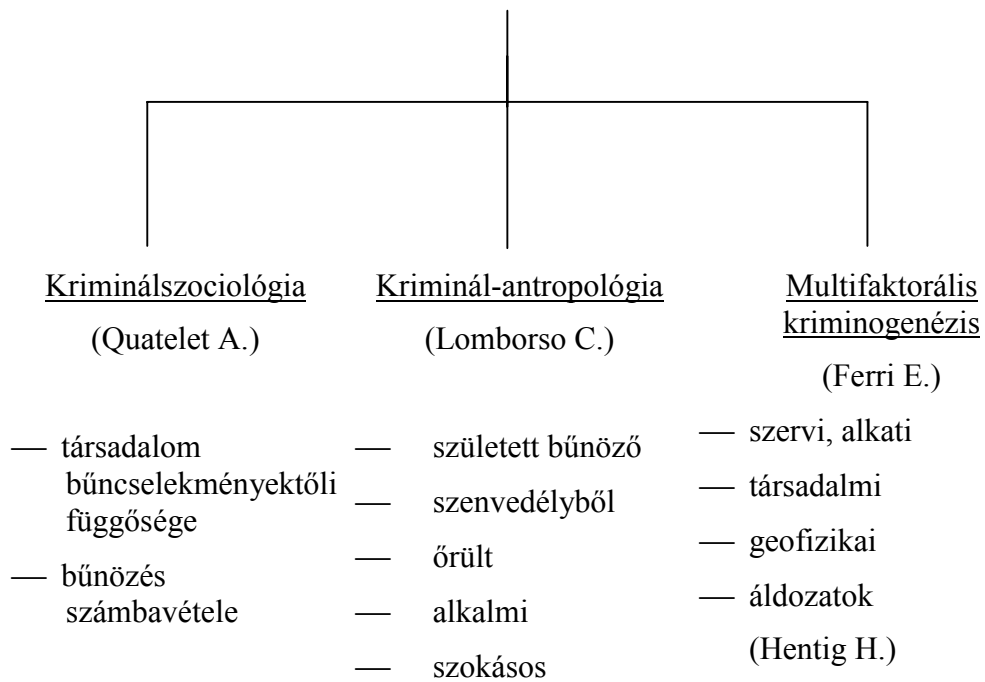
Kriminálszociológia
(Quatelet A.)

— társadalom bűncselekményektőli függősége
— bűnözés számbavétele

Kriminál-antropológia
(Lomborso C.)

— született bűnöző
— szenvedélyből
— őrült
— alkalmi
— szokásos

Multifaktorális kriminogenézis
(Ferri E.)

— szervi, alkati
— társadalmi
— geofizikai
— áldozatok (Hentig H.)